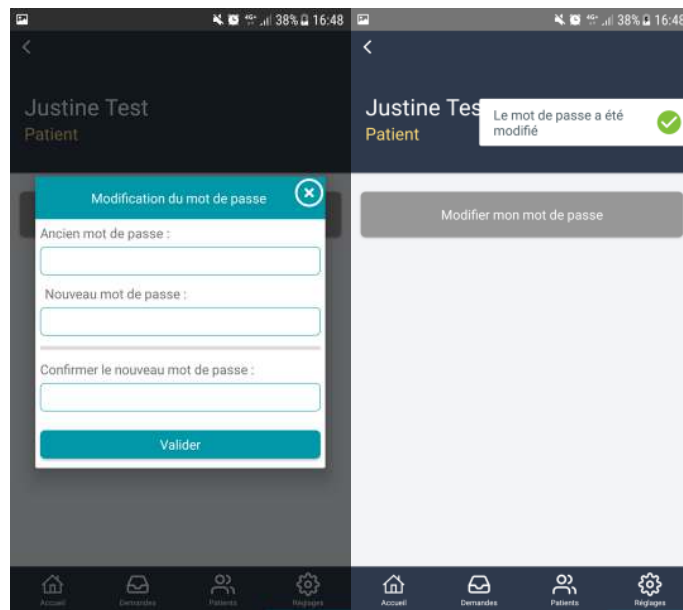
38% 16:48

Justine Test
Patient

Modification du mot de passe

Ancien mot de passe :

Nouveau mot de passe :

Confirmer le nouveau mot de passe :

Valider

Accueil Demandes Patients Réglages

38% 16:48

Justine Tes
Patient

Le mot de passe a été modifié

Modifier mon mot de passe

Accueil Demandes Patients Réglages